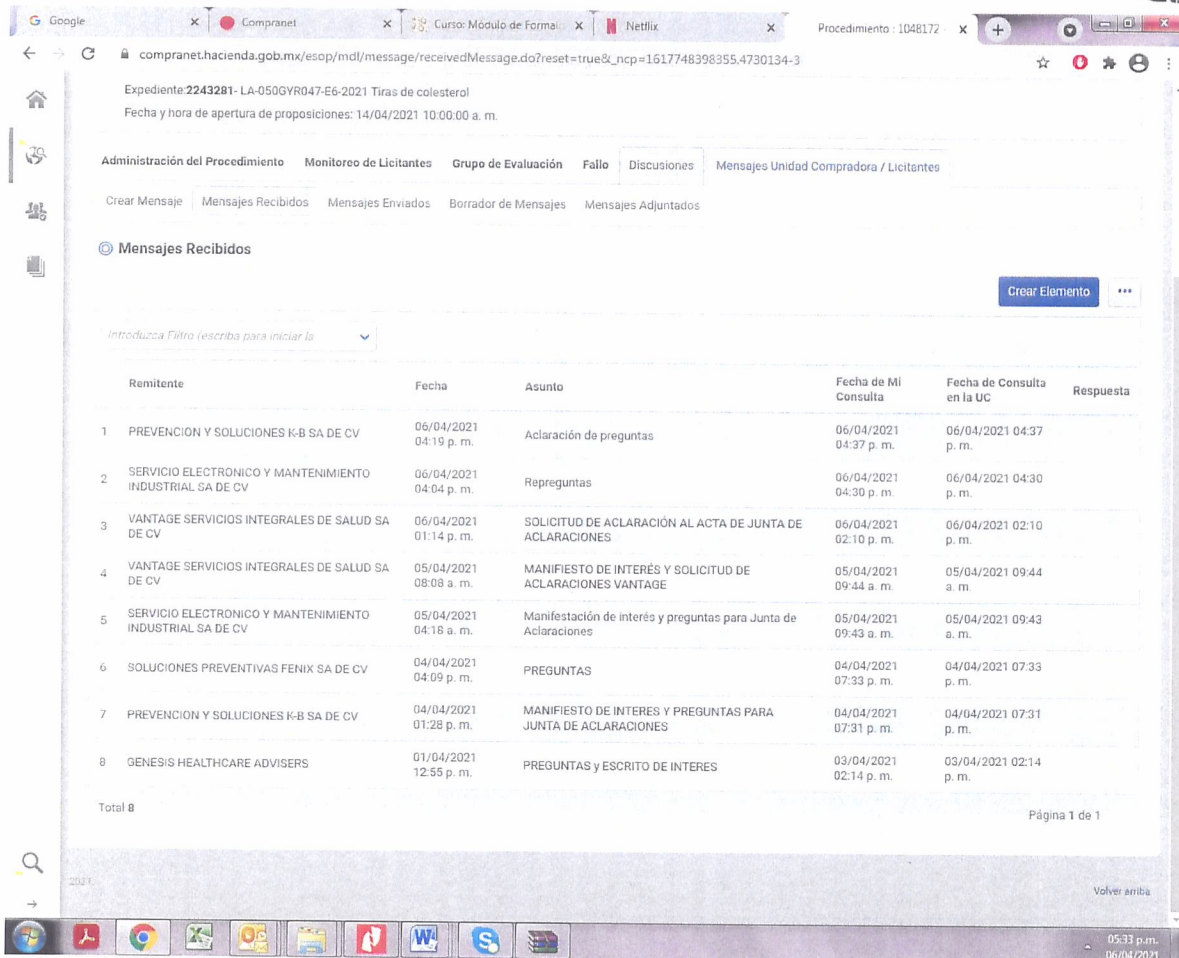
Google × Compranet × Curso: Módulo de Formac × Netflix × Procedimiento : 1048172 ×

compranet.hacienda.gob.mx/esop/mdl/message/receivedMessage.do?reset=true&_ncp=1617748398355.4730134-3

Expediente:**2243281**- LA-050GYR047-E6-2021 Tiras de colesterol

Fecha y hora de apertura de proposiciones: 14/04/2021 10:00:00 a. m.

Administración del Procedimiento | Monitoreo de Licitantes | Grupo de Evaluación | Fallo | Discusiones | Mensajes Unidad Compradora / Licitantes

Crear Mensaje | Mensajes Recibidos | Mensajes Enviados | Borrador de Mensajes | Mensajes Adjuntados

Mensajes Recibidos

Crear Elemento ···

Introduzca Filtro (escriba para iniciar la

| | Remitente | Fecha | Asunto | Fecha de Mi Consulta | Fecha de Consulta en la UC | Respuesta |
|---|---|---|---|---|---|---|
| 1 | PREVENCION Y SOLUCIONES K-B SA DE CV | 06/04/2021 04:19 p. m. | Aclaración de preguntas | 06/04/2021 04:37 p. m. | 06/04/2021 04:37 p. m. | |
| 2 | SERVICIO ELECTRONICO Y MANTENIMIENTO INDUSTRIAL SA DE CV | 06/04/2021 04:04 p. m. | Repreguntas | 06/04/2021 04:30 p. m. | 06/04/2021 04:30 p. m. | |
| 3 | VANTAGE SERVICIOS INTEGRALES DE SALUD SA DE CV | 06/04/2021 01:14 p. m. | SOLICITUD DE ACLARACIÓN AL ACTA DE JUNTA DE ACLARACIONES | 06/04/2021 02:10 p. m. | 06/04/2021 02:10 p. m. | |
| 4 | VANTAGE SERVICIOS INTEGRALES DE SALUD SA DE CV | 05/04/2021 08:08 a. m. | MANIFIESTO DE INTERÉS Y SOLICITUD DE ACLARACIONES VANTAGE | 05/04/2021 09:44 a. m. | 05/04/2021 09:44 a. m. | |
| 5 | SERVICIO ELECTRONICO Y MANTENIMIENTO INDUSTRIAL SA DE CV | 05/04/2021 04:18 a. m. | Manifestación de interés y preguntas para Junta de Aclaraciones | 05/04/2021 09:43 a. m. | 05/04/2021 09:43 a. m. | |
| 6 | SOLUCIONES PREVENTIVAS FENIX SA DE CV | 04/04/2021 04:09 p. m. | PREGUNTAS | 04/04/2021 07:33 p. m. | 04/04/2021 07:33 p. m. | |
| 7 | PREVENCION Y SOLUCIONES K-B SA DE CV | 04/04/2021 01:28 p. m. | MANIFIESTO DE INTERES Y PREGUNTAS PARA JUNTA DE ACLARACIONES | 04/04/2021 07:31 p. m. | 04/04/2021 07:31 p. m. | |
| 8 | GENESIS HEALTHCARE ADVISERS | 01/04/2021 12:55 p. m. | PREGUNTAS y ESCRITO DE INTERES | 03/04/2021 02:14 p. m. | 03/04/2021 02:14 p. m. | |

Total 8

Página 1 de 1

2021

Volver arriba

05:33 p.m.
06/04/2021